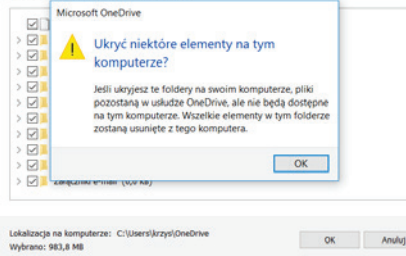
Microsoft OneDrive

Ukryć niektóre elementy na tym komputerze?

Jeśli ukryjesz te foldery na swoim komputerze, pliki pozostaną w usłudze OneDrive, ale nie będą dostępne na tym komputerze. Wszelkie elementy w tym folderze zostaną usunięte z tego komputera.

OK

Załączniki e-mail (0,0 KB)

Lokalizacja na komputerze: C:\Users\krzys\OneDrive
Wybrano: 983,8 MB

OK

Anuluj